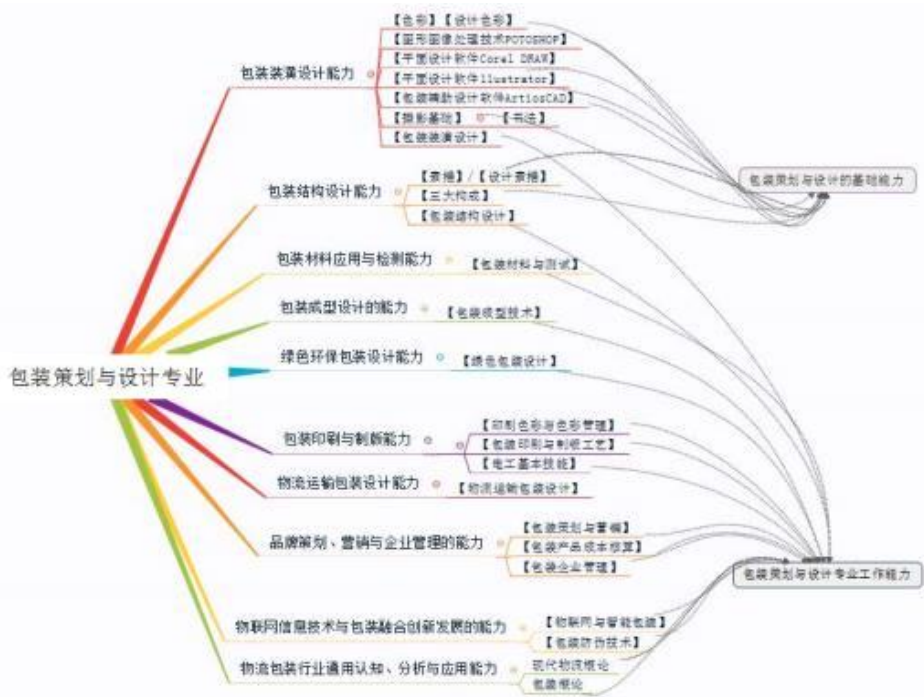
包装策划与设计专业

包装装潢设计能力
【色彩】【设计色彩】
【图形图像处理技术PHOTOSHOP】
【平面设计软件Corel DRAW】
【平面设计软件Illustrator】
【包装辅助设计软件ArtiosCAD】
【摄影基础】 【书法】
【包装装潢设计】

包装结构设计能力
【素描】/【设计素描】
【三大构成】
【包装结构设计】

包装材料应用与检测能力
【包装材料与测试】

包装成型设计的能力
【包装成型技术】

绿色环保包装设计能力
【绿色包装设计】

包装印刷与制版能力
【印刷色彩与色彩管理】
【包装印刷与制版工艺】
【电工基本技能】

物流运输包装设计能力
【物流运输包装设计】

品牌策划、营销与企业管理的能力
【包装策划与营销】
【包装产品成本核算】
【包装企业管理】

物联网信息技术与包装融合创新发展的能力
【物联网与智能包装】
【包装防伪技术】

物流包装行业通用认知、分析与应用能力
现代物流概论
包装概论

包装策划与设计的基础能力

包装策划与设计专业工作能力